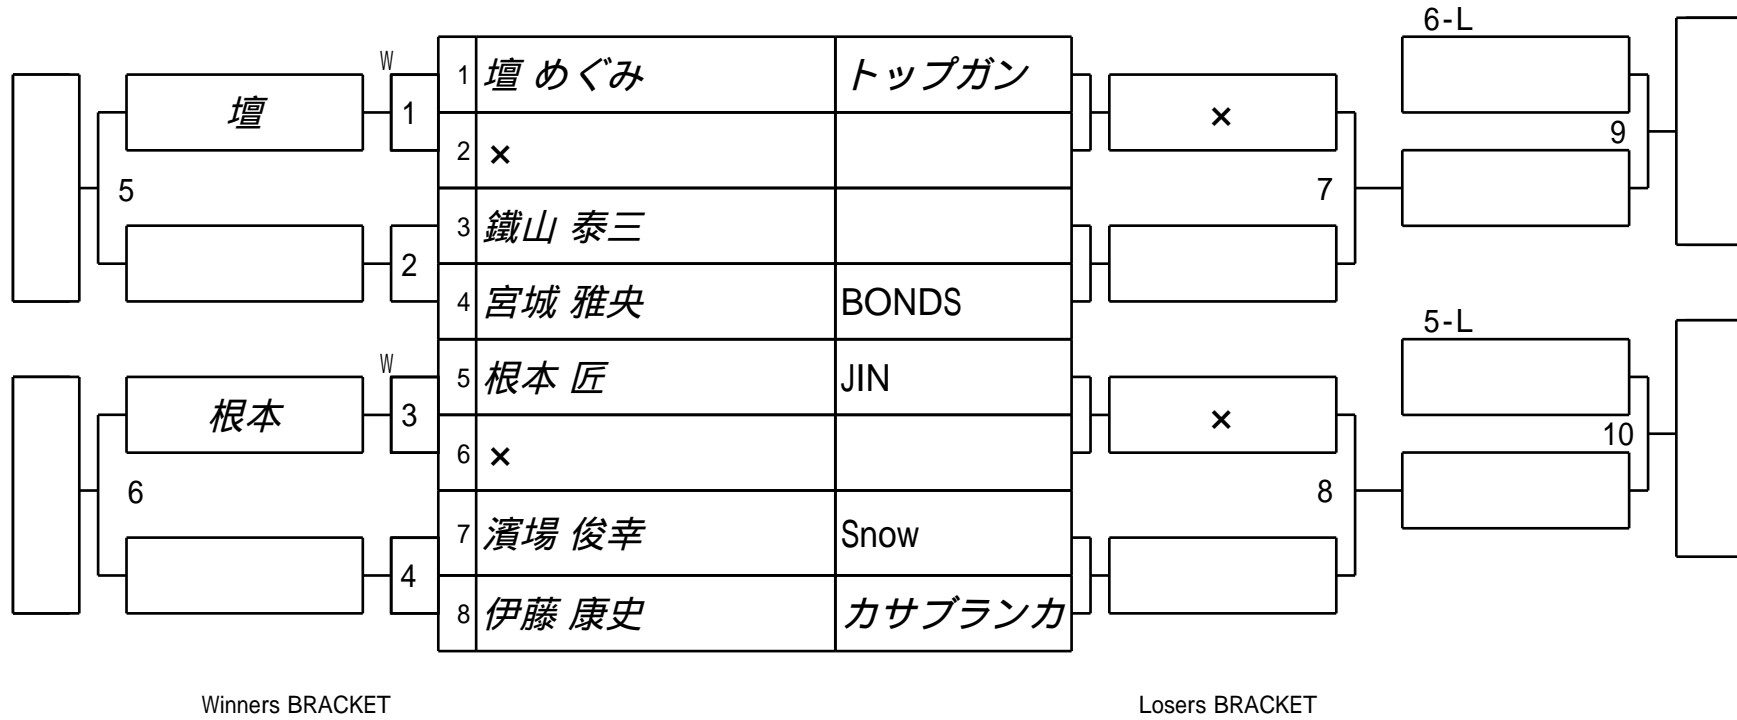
6-L

W

| | | |
|---|---|---|
| 1 | 壇 めぐみ | トップガン |
| 2 | × | |
| 3 | 鐵山 泰三 | |
| 4 | 宮城 雅央 | BONDS |
| 5 | 根本 匠 | JIN |
| 6 | × | |
| 7 | 濱場 俊幸 | Snow |
| 8 | 伊藤 康史 | カサブランカ |

壇

1

5

2

W

根本

3

6

4

×

9

7

5-L

×

10

8

Winners BRACKET

Losers BRACKET